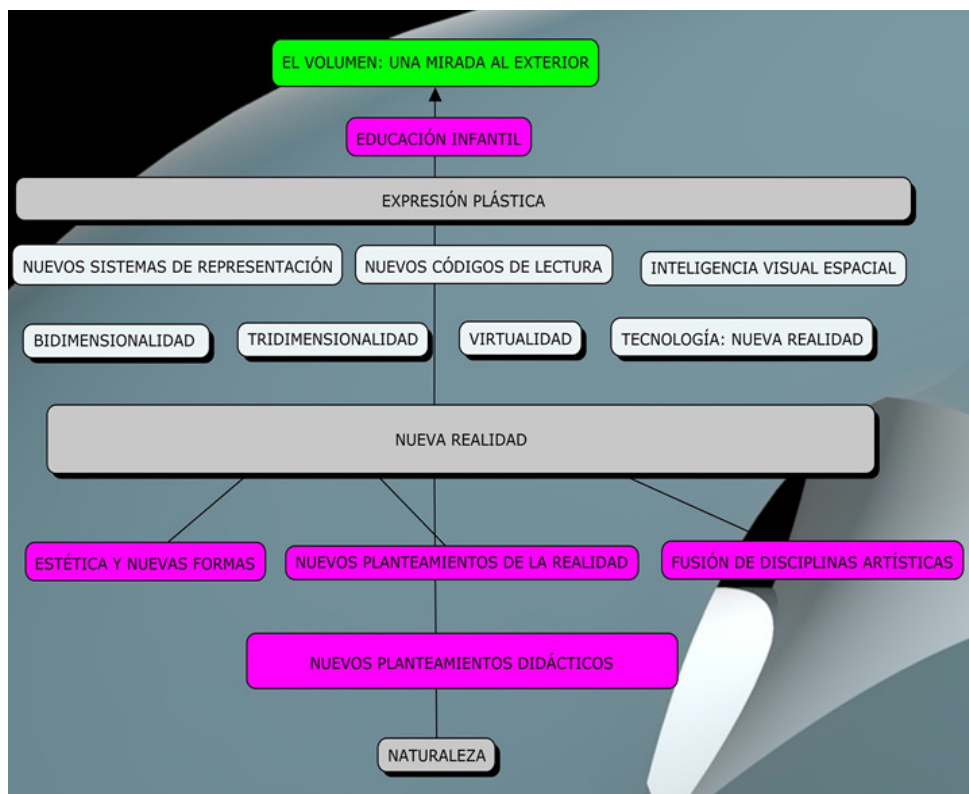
EL VOLUMEN: UNA MIRADA AL EXTERIOR

EDUCACIÓN INFANTIL

EXPRESIÓN PLÁSTICA

NUEVOS SISTEMAS DE REPRESENTACIÓN

NUEVOS CÓDIGOS DE LECTURA

INTELIGENCIA VISUAL ESPACIAL

BIDIMENSIONALIDAD

TRIDIMENSIONALIDAD

VIRTUALIDAD

TECNOLOGÍA: NUEVA REALIDAD

NUEVA REALIDAD

ESTÉTICA Y NUEVAS FORMAS

NUEVOS PLANTEAMIENTOS DE LA REALIDAD

FUSIÓN DE DISCIPLINAS ARTÍSTICAS

NUEVOS PLANTEAMIENTOS DIDÁCTICOS

NATURALEZA